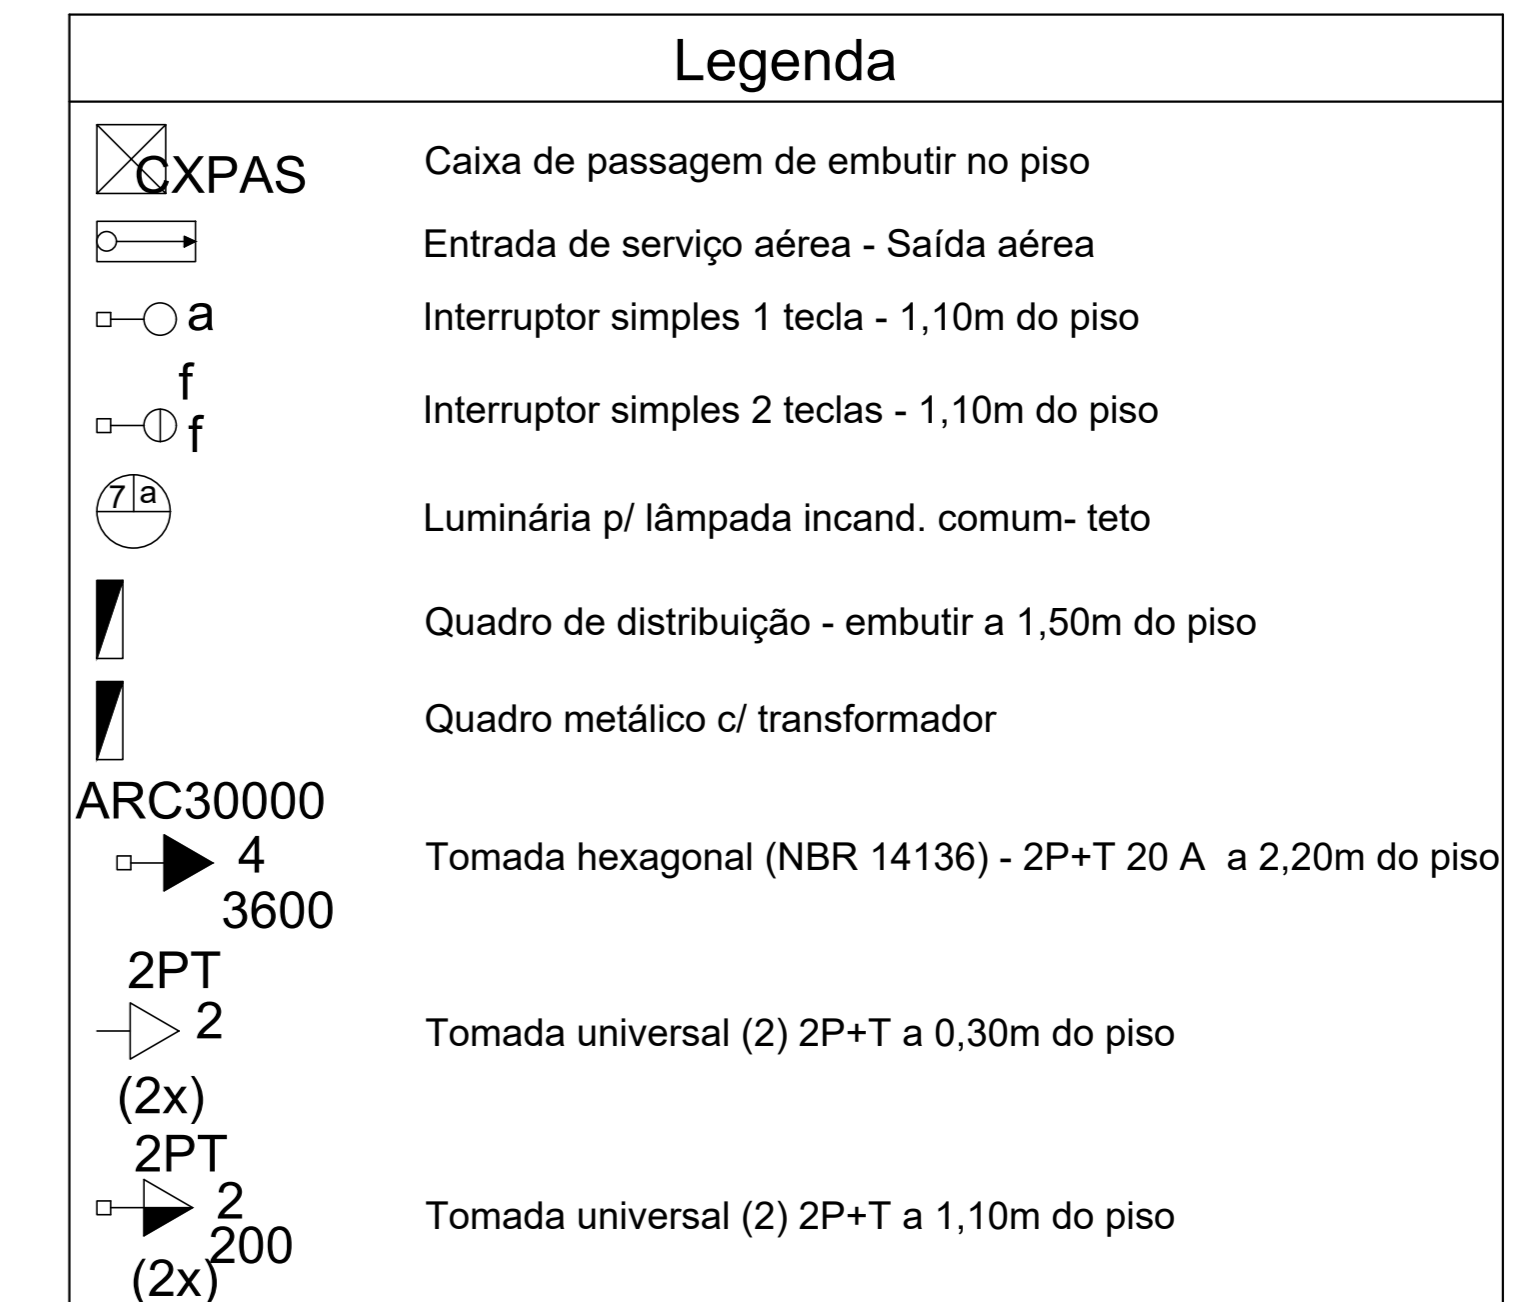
Legenda

CXPAS Caixa de passagem de embutir no piso

Entrada de serviço aérea - Saída aérea

a Interruptor simples 1 tecla - 1,10m do piso

f f Interruptor simples 2 teclas - 1,10m do piso

7 a Luminária p/ lâmpada incand. comum- teto

Quadro de distribuição - embutir a 1,50m do piso

Quadro metálico c/ transformador

ARC30000 4 3600 Tomada hexagonal (NBR 14136) - 2P+T 20 A a 2,20m do piso

2PT 2 (2x) Tomada universal (2) 2P+T a 0,30m do piso

2PT 2 200 (2x) Tomada universal (2) 2P+T a 1,10m do piso